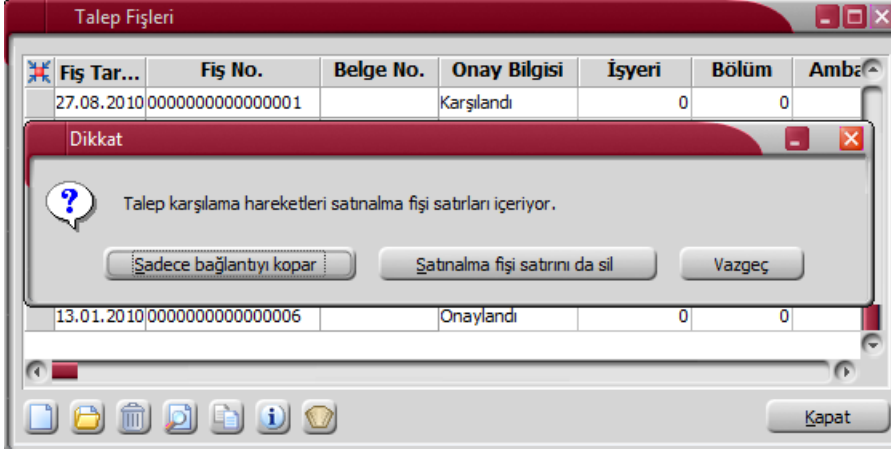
Talep Fişleri

| Fiş Tar... | Fiş No. | Belge No. | Onay Bilgisi | İşyeri | Bölüm | Amba |
|---|---|---|---|---|---|---|
| 27.08.2010 | 0000000000000001 | | Karşılandı | 0 | 0 | |
| 13.01.2010 | 0000000000000006 | | Onaylandı | 0 | 0 | |

Dikkat

Talep karşılama hareketleri satınalma fişi satırları içeriyor.

Sadece bağlantıyı kopar

Satınalma fişi satırını da sil

Vazgeç

Kapat